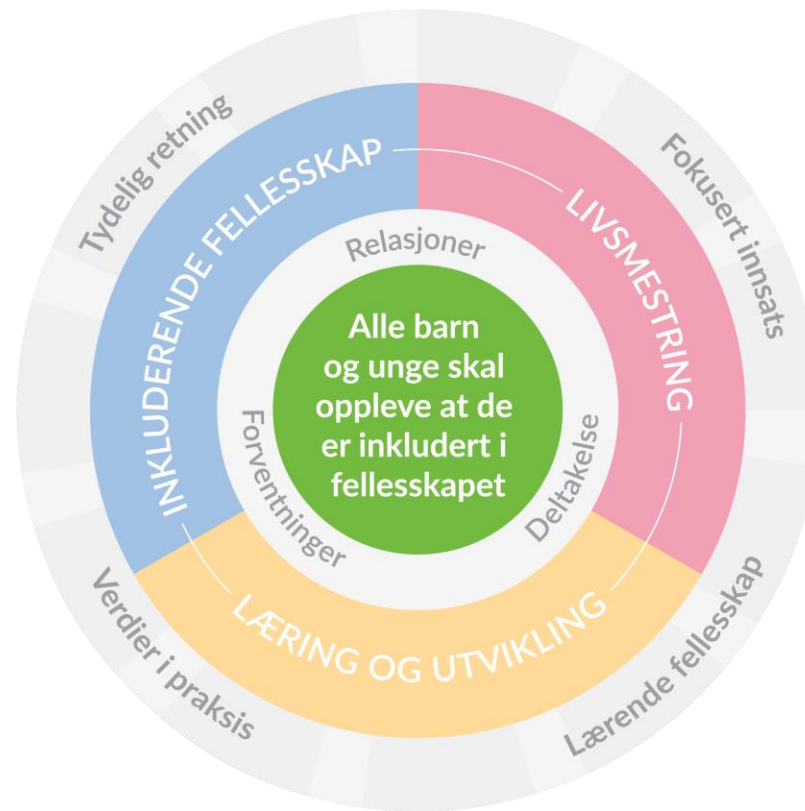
Alle barn og unge skal oppleve at de er inkludert i fellesskapet

Relasjoner

Deltakelse

Forventninger

INKLUDERENDE FELLESSKAP

LIVSMESTRING

LÆRING OG UTVIKLING

Tydelig retning

Fokusert innsats

Lærende fellesskap

Verdier i praksis